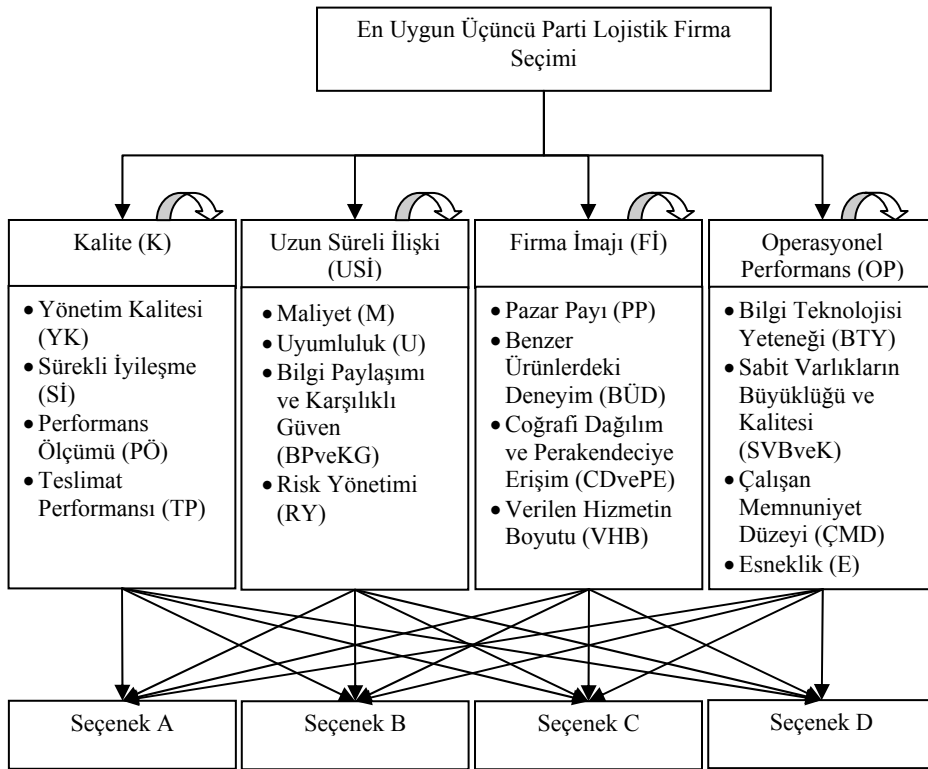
En Uygun Üçüncü Parti Lojistik Firma Seçimi

Kalite (K)

- Yönetim Kalitesi (YK)
- Sürekli İyileşme (Sİ)
- Performans Ölçümü (PÖ)
- Teslimat Performansı (TP)

Uzun Süreli İlişki (USİ)

- Maliyet (M)
- Uyumluluk (U)
- Bilgi Paylaşımı ve Karşılıklı Güven (BPveKG)
- Risk Yönetimi (RY)

Firma İmajı (Fİ)

- Pazar Payı (PP)
- Benzer Ürünlerdeki Deneyim (BÜD)
- Coğrafi Dağılım ve Perakendeciye Erişim (CDvePE)
- Verilen Hizmetin Boyutu (VHB)

Operasyonel Performans (OP)

- Bilgi Teknolojisi Yeteneği (BTY)
- Sabit Varlıkların Büyüklüğü ve Kalitesi (SVBveK)
- Çalışan Memnuniyet Düzeyi (ÇMD)
- Esneklik (E)

Seçenek A

Seçenek B

Seçenek C

Seçenek D